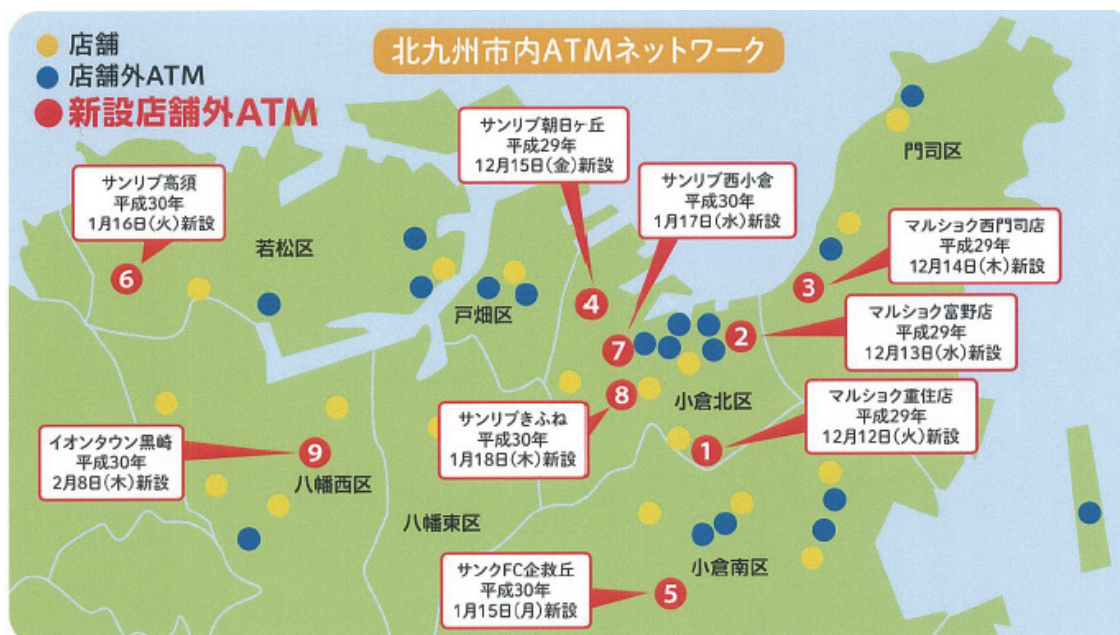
店舗
店舗外ATM
新設店舗外ATM

北九州市内ATMネットワーク

サンリブ朝日ヶ丘
平成29年
12月15日(金)新設

サンリブ高須
平成30年
1月16日(火)新設

サンリブ西小倉
平成30年
1月17日(水)新設

門司区

マルショク西門司店
平成29年
12月14日(木)新設

若松区

6

3

戸畑区

4

2

7

マルショク富野店
平成29年
12月13日(水)新設

8

小倉北区

マルショク重住店
平成29年
12月12日(火)新設

サンリブきふね
平成30年
1月18日(木)新設

イオンタウン黒崎
平成30年
2月8日(木)新設

9

1

八幡西区

八幡東区

小倉南区

サンクFC企救丘
平成30年
1月15日(月)新設

5